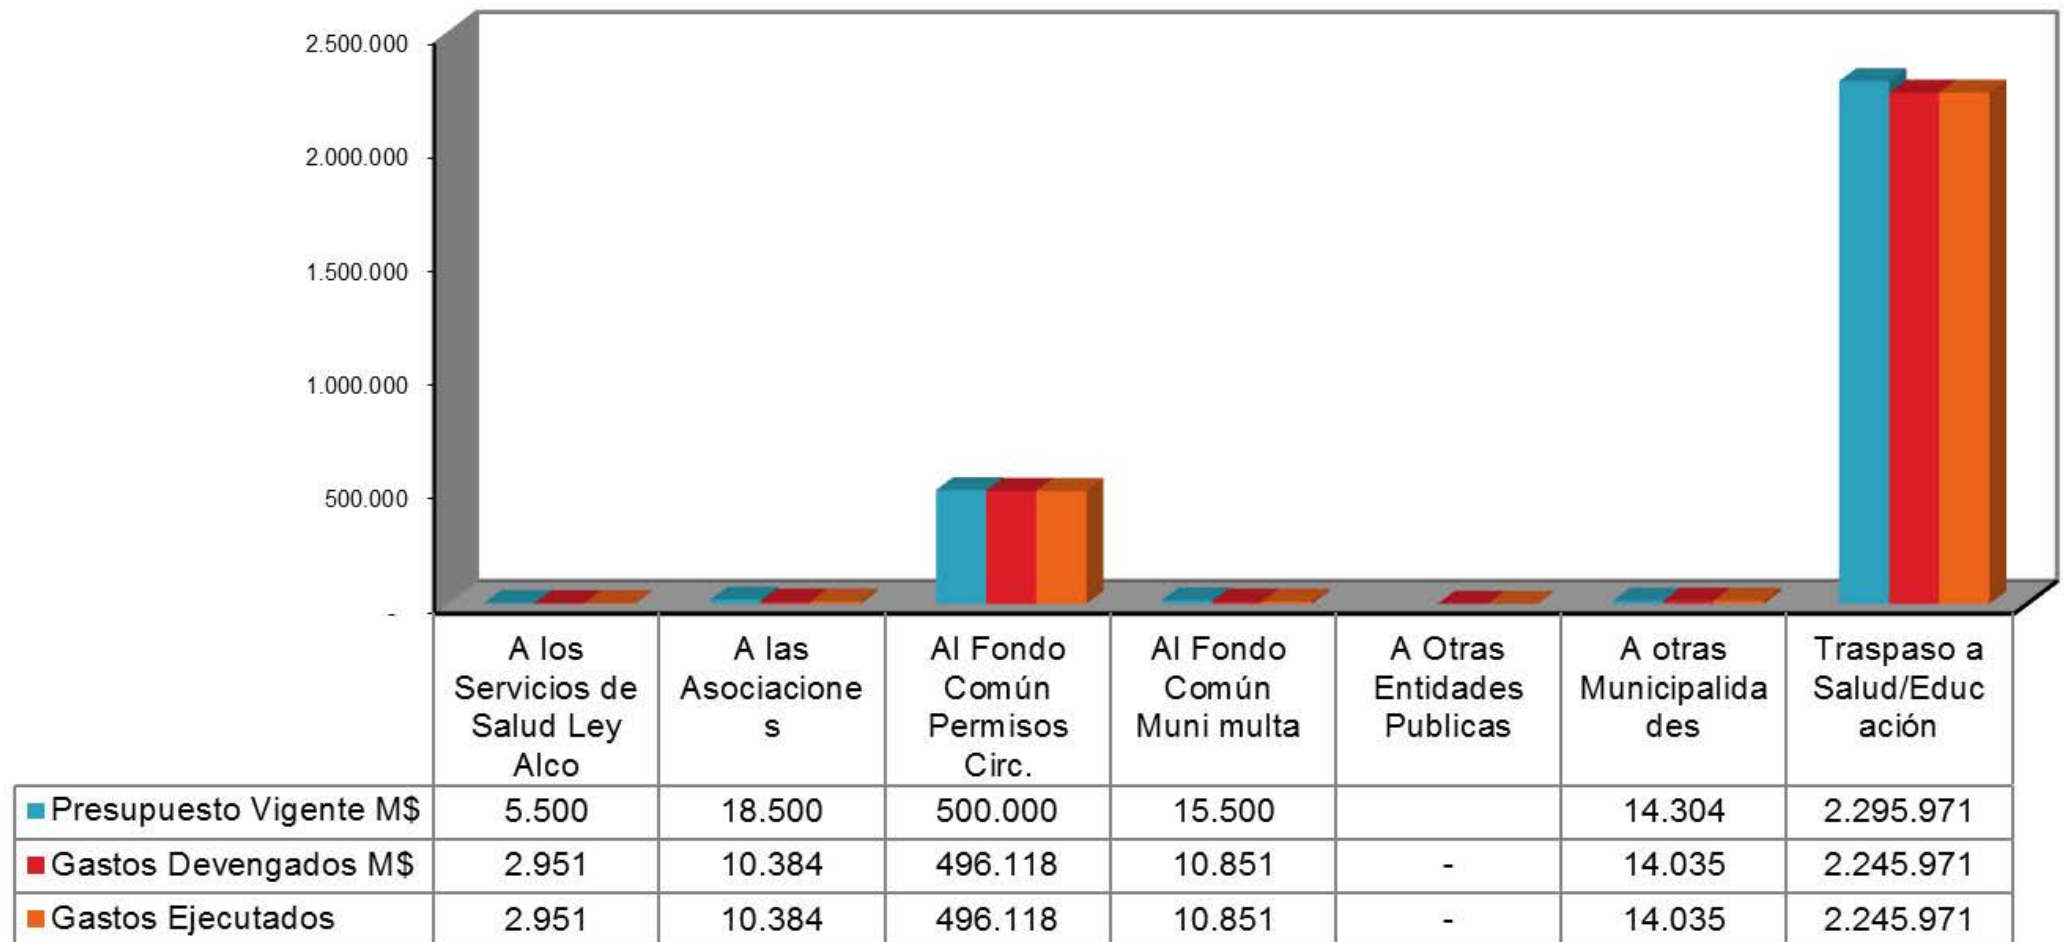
2.500.000
2.000.000
1.500.000
1.000.000
500.000
-

| | A los Servicios de Salud Ley Alco | A las Asociaciones | Al Fondo Común Permisos Circ. | Al Fondo Común Muni multa | A Otras Entidades Publicas | A otras Municipalidades | Traspaso a Salud/Educación |
|---|---|---|---|---|---|---|---|
| Presupuesto Vigente M$ | 5.500 | 18.500 | 500.000 | 15.500 | | 14.304 | 2.295.971 |
| Gastos Devengados M$ | 2.951 | 10.384 | 496.118 | 10.851 | - | 14.035 | 2.245.971 |
| Gastos Ejecutados | 2.951 | 10.384 | 496.118 | 10.851 | - | 14.035 | 2.245.971 |